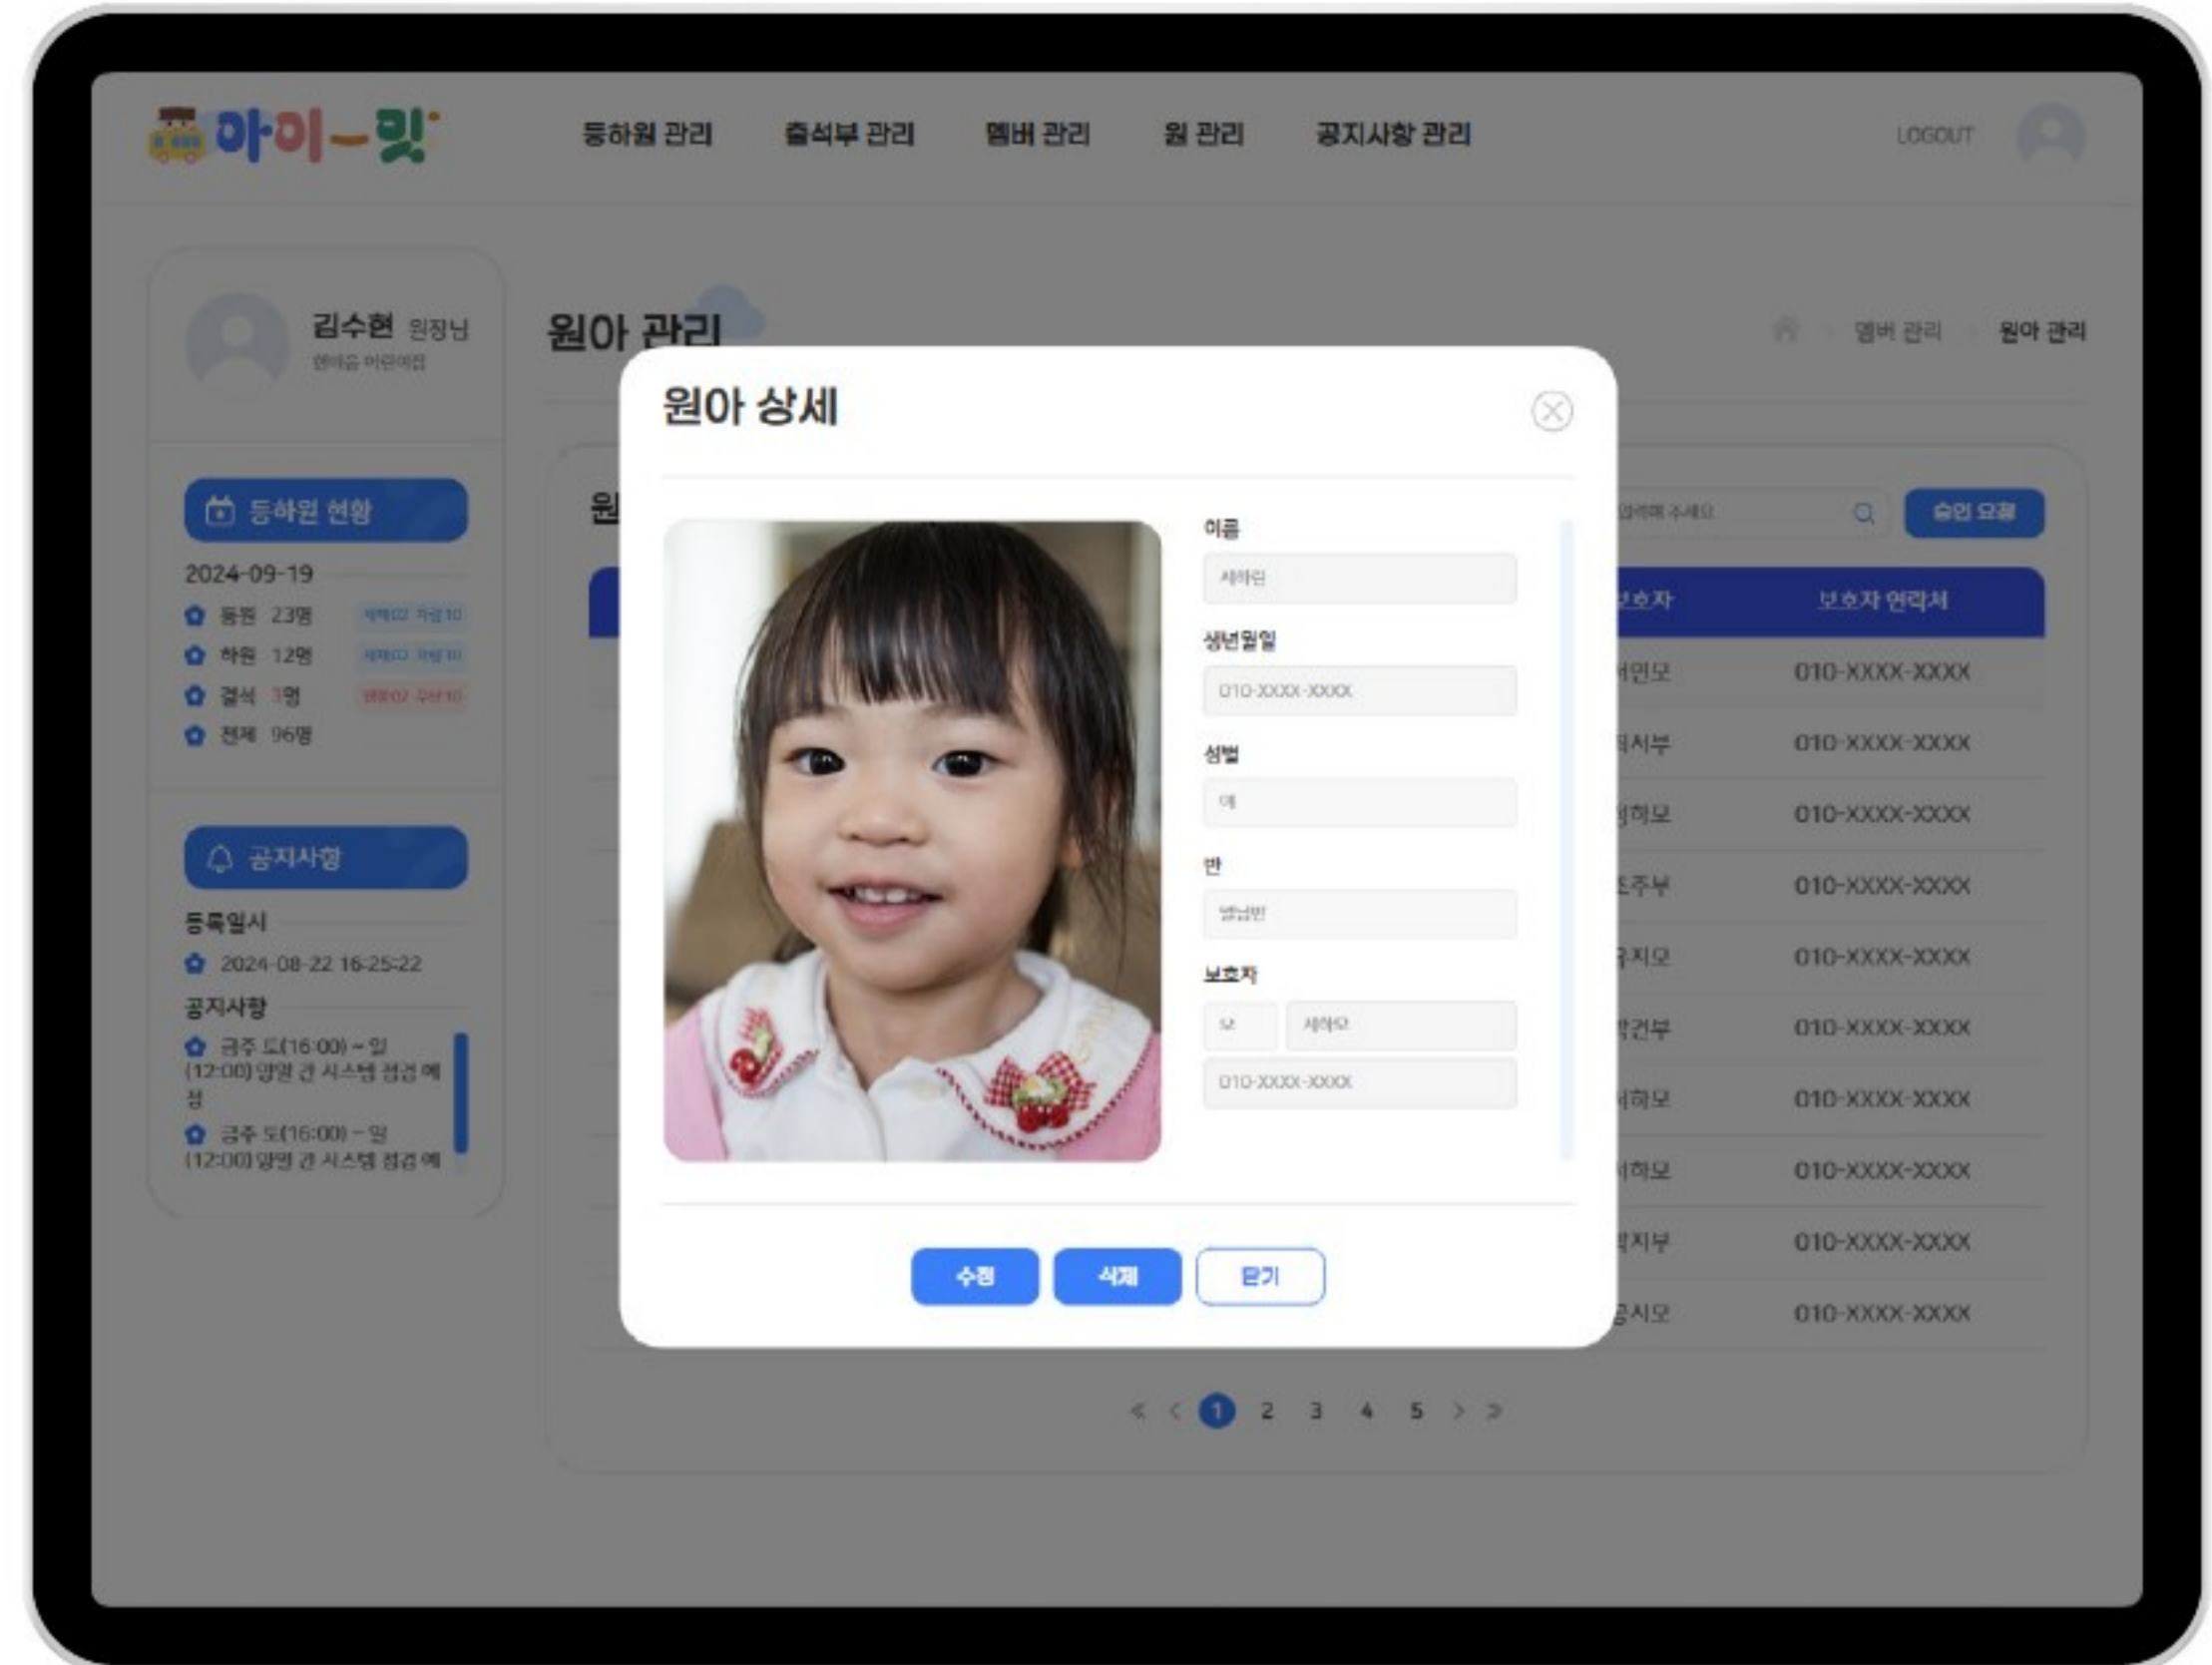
아이-맛

등하원 관리 출석부 관리 멤버 관리 원 관리 공지사항 관리

LOGOUT

김수현 원장님
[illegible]

등하원 현황
2024-09-19
등원 23명 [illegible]
하원 12명 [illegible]
결석 1명 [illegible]
전체 96명

공지사항
등록일시
2024-08-22 16:25:22
공지사항
금주 토(16:00) ~ 일 (12:00) 양일 간 시스템 점검 예정
금주 토(16:00) ~ 일 (12:00) 양일 간 시스템 점검 예

원아 관리

멤버 관리 원아 관리

원

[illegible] 승인 요청

| 보호자 | 보호자 연락처 |
|---|---|
| 민모 | 010-XXXX-XXXX |
| 서부 | 010-XXXX-XXXX |
| 하모 | 010-XXXX-XXXX |
| 주부 | 010-XXXX-XXXX |
| 지모 | 010-XXXX-XXXX |
| 건부 | 010-XXXX-XXXX |
| 하모 | 010-XXXX-XXXX |
| 하모 | 010-XXXX-XXXX |
| 지부 | 010-XXXX-XXXX |
| 시모 | 010-XXXX-XXXX |

« ‹ 1 2 3 4 5 › »

원아 상세

이름
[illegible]
생년월일
010-XXXX-XXXX
성별
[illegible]
반
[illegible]
보호자
모 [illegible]
010-XXXX-XXXX

수정 삭제 닫기